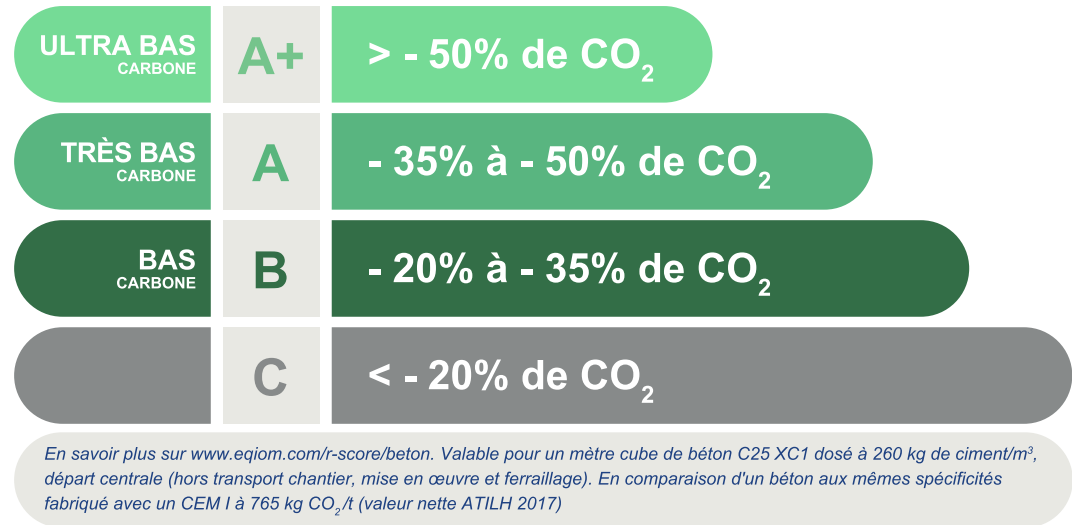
ULTRA BAS CARBONE
A+
> - 50% de $CO_2$

TRÈS BAS CARBONE
A
- 35% à - 50% de $CO_2$

BAS CARBONE
B
- 20% à - 35% de $CO_2$

C
< - 20% de $CO_2$

En savoir plus sur www.eqiom.com/r-score/beton. Valable pour un mètre cube de béton C25 XC1 dosé à 260 kg de ciment/$m^3$, départ centrale (hors transport chantier, mise en œuvre et ferraillage). En comparaison d'un béton aux mêmes spécificités fabriqué avec un CEM I à 765 kg $CO_2$/t (valeur nette ATILH 2017)